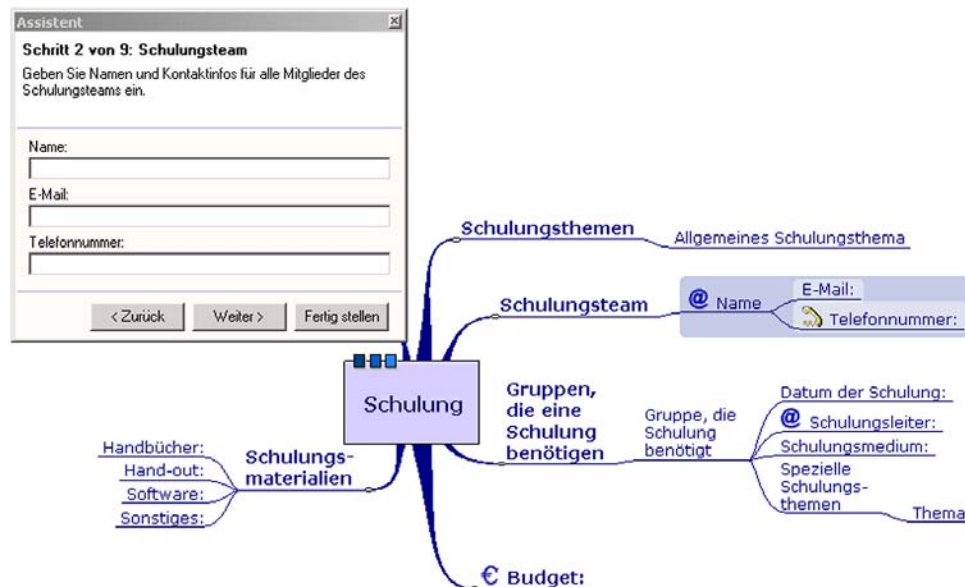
Assistent

Schritt 2 von 9: Schulungsteam

Geben Sie Namen und Kontaktinfos für alle Mitglieder des Schulungsteams ein.

Name:

E-Mail:

Telefonnummer:

< Zurück
Weiter >
Fertig stellen

Schulungsthemen
Allgemeines Schulungsthema

Schulungsteam
@ Name
E-Mail:
Telefonnummer:

Schulung

Gruppen, die eine Schulung benötigen
Gruppe, die Schulung benötigt
Datum der Schulung:
@ Schulungsleiter:
Schulungsmedium:
Spezielle Schulungsthemen
Thema

Schulungsmaterialien
Handbücher:
Hand-out:
Software:
Sonstiges:

€ Budget: